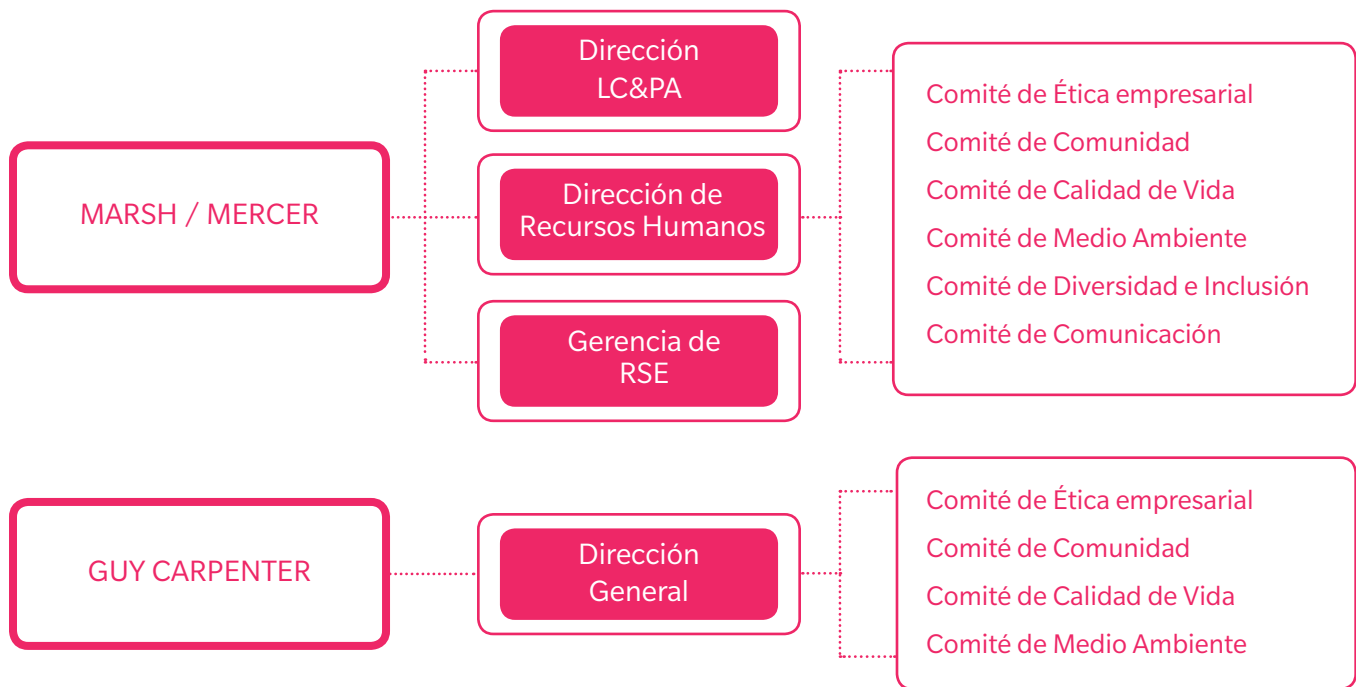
MARSH / MERCER

Dirección LC&PA

Dirección de Recursos Humanos

Gerencia de RSE

Comité de Ética empresarial
Comité de Comunidad
Comité de Calidad de Vida
Comité de Medio Ambiente
Comité de Diversidad e Inclusión
Comité de Comunicación

GUY CARPENTER

Dirección General

Comité de Ética empresarial
Comité de Comunidad
Comité de Calidad de Vida
Comité de Medio Ambiente